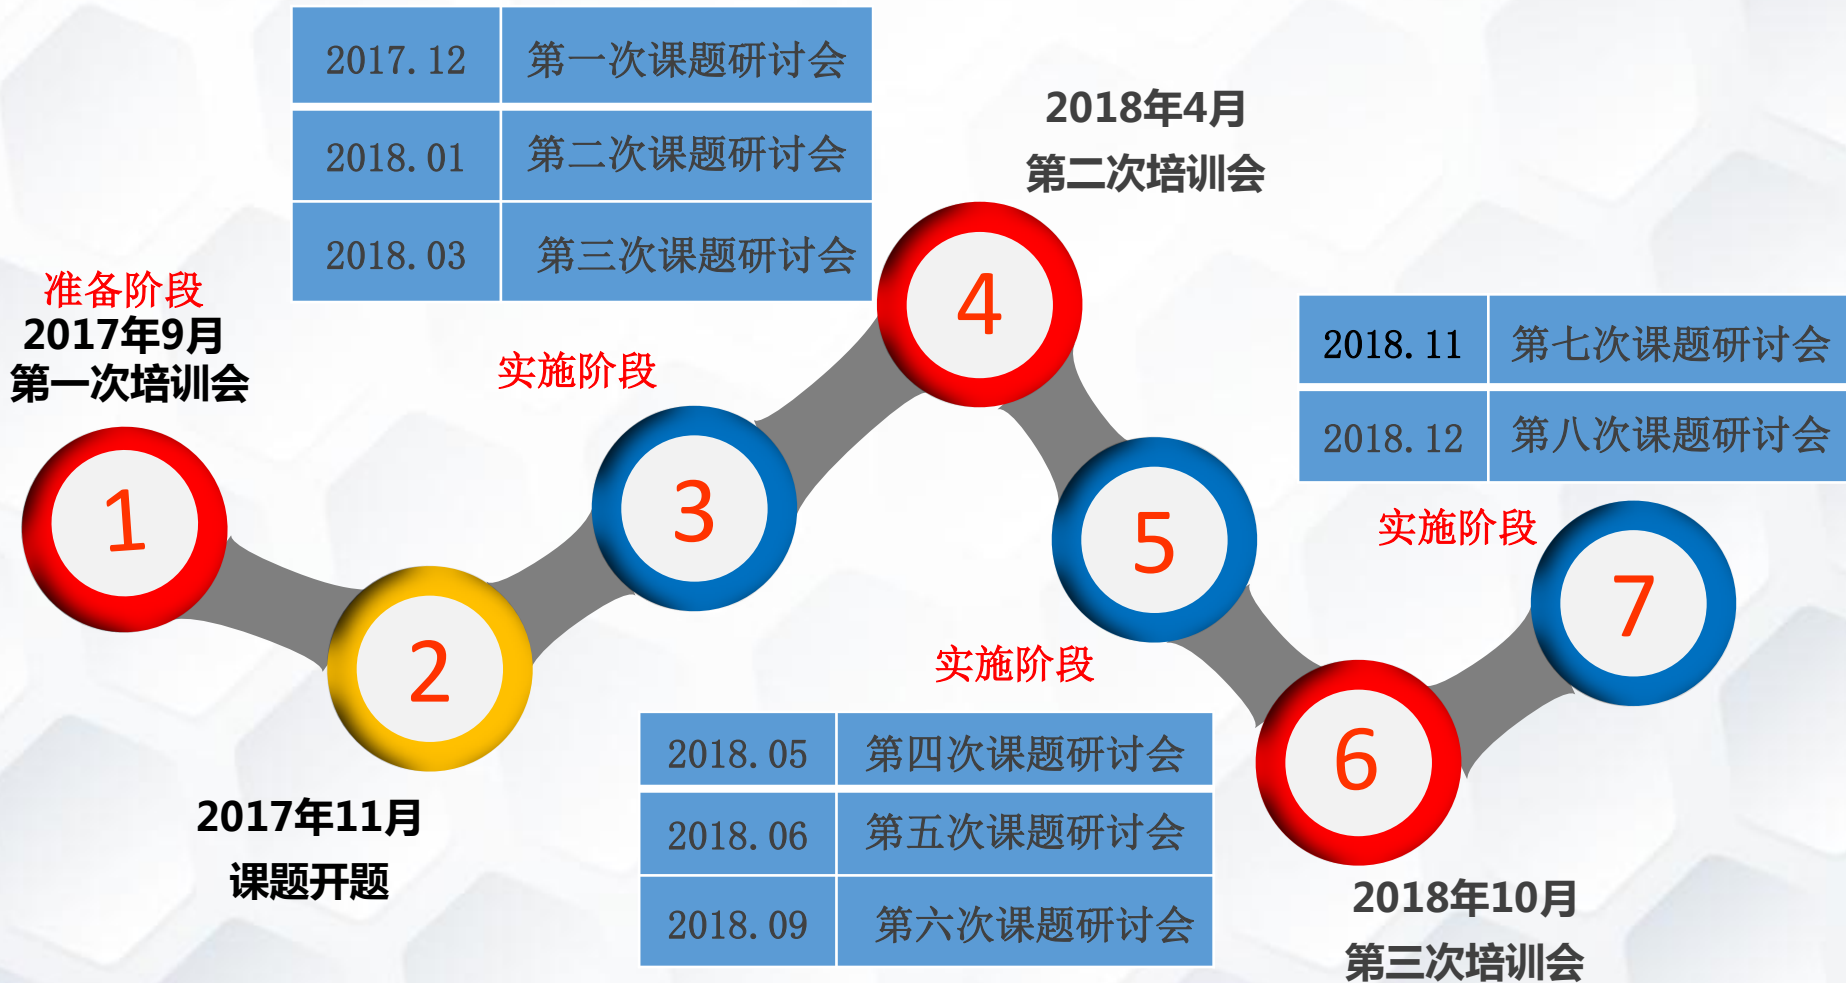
| 2017.12 | 第一次课题研讨会 |
|---|---|
| 2018.01 | 第二次课题研讨会 |
| 2018.03 | 第三次课题研讨会 |

2018年4月
第二次培训会

准备阶段
2017年9月
第一次培训会

实施阶段

4

| 2018.11 | 第七次课题研讨会 |
|---|---|
| 2018.12 | 第八次课题研讨会 |

1

3

5

实施阶段

7

2

实施阶段

6

2017年11月
课题开题

| 2018.05 | 第四次课题研讨会 |
|---|---|
| 2018.06 | 第五次课题研讨会 |
| 2018.09 | 第六次课题研讨会 |

2018年10月
第三次培训会